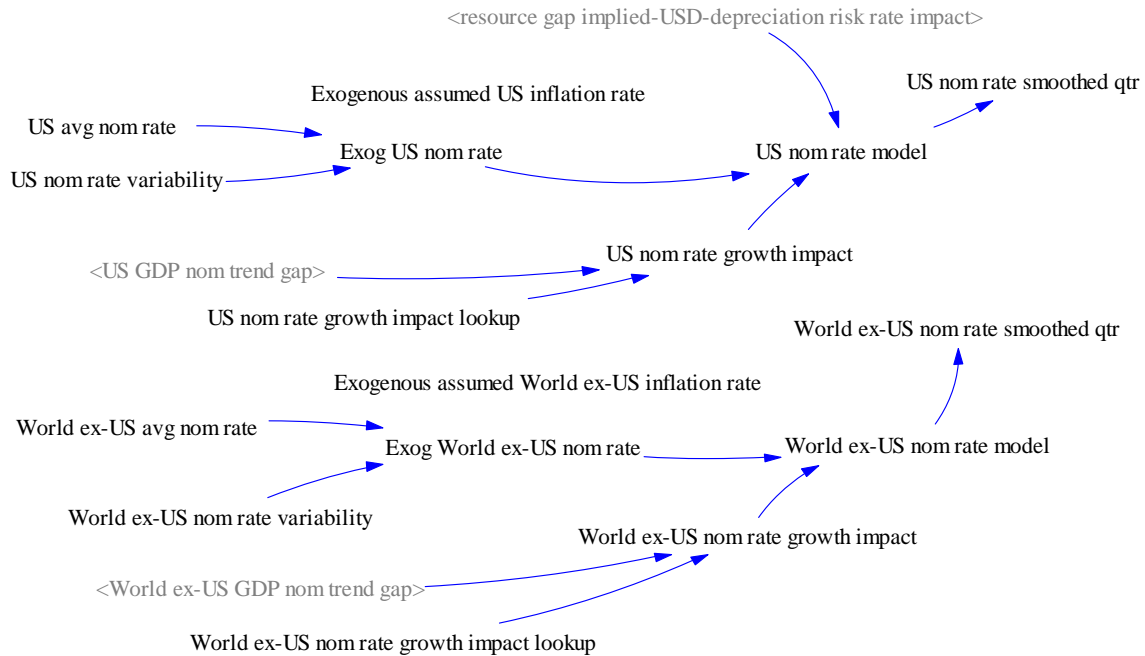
<resource gap implied-USD-depreciation risk rate impact>

US nom rate smoothed qtr

Exogenous assumed US inflation rate

US avg nom rate

Exog US nom rate

US nom rate model

US nom rate variability

US nom rate growth impact

<US GDP nom trend gap>

US nom rate growth impact lookup

World ex-US nom rate smoothed qtr

Exogenous assumed World ex-US inflation rate

World ex-US avg nom rate

Exog World ex-US nom rate

World ex-US nom rate model

World ex-US nom rate variability

World ex-US nom rate growth impact

<World ex-US GDP nom trend gap>

World ex-US nom rate growth impact lookup